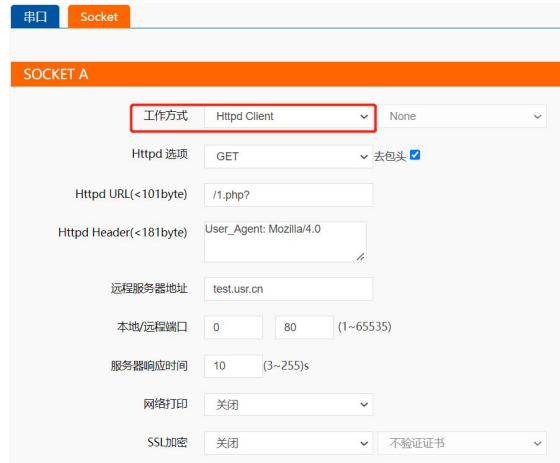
串口 Socket

SOCKET A

工作方式 Httpd Client None

Httpd 选项 GET 去包头

Httpd URL(<101byte) /1.php?

Httpd Header(<181byte) User_Agent: Mozilla/4.0

远程服务器地址 test.usr.cn

本地/远程端口 0 80 (1~65535)

服务器响应时间 10 (3~255)s

网络打印 关闭

SSL加密 关闭 不验证证书